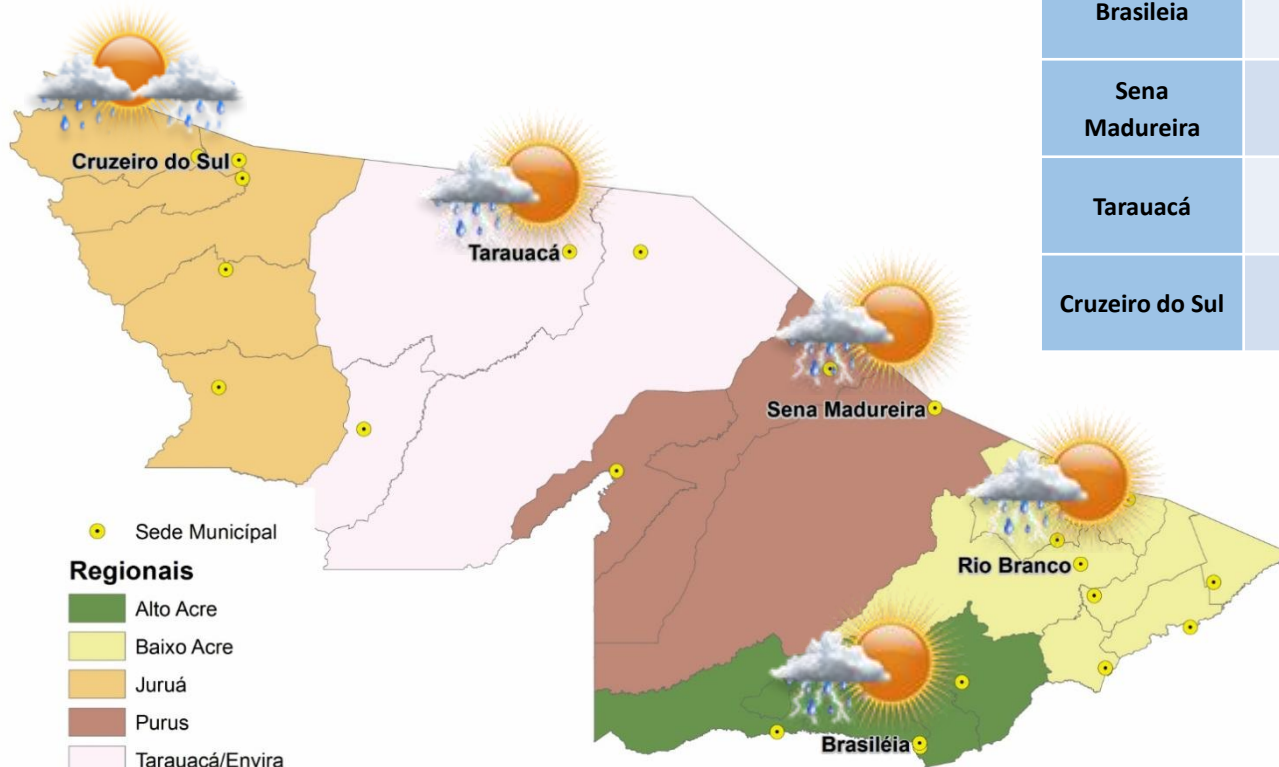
| Brasileia | |
|---|---|
| Sena Madureira | |
| Tarauacá | |
| Cruzeiro do Sul | |

Cruzeiro do Sul

Tarauacá

Sena Madureira

Rio Branco

Brasiléia

Sede Municípal

Regionais

Alto Acre

Baixo Acre

Juruá

Purus

Tarauacá/Envira